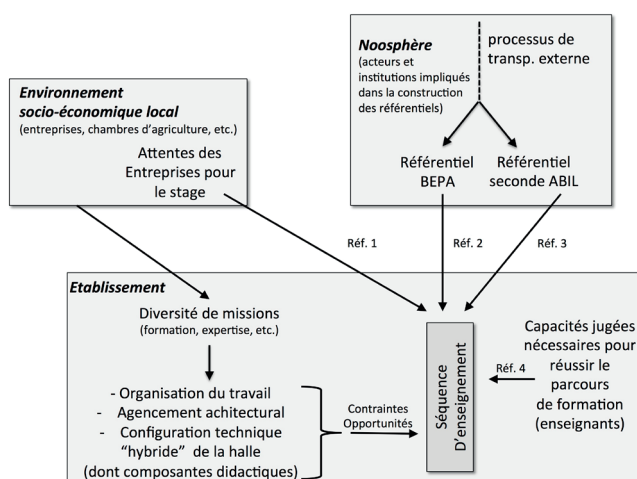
Noosphère
(acteurs et institutions impliqués dans la construction des référentiels)

processus de transp. externe

Référentiel BEPA

Référentiel seconde ABIL

Environnement socio-économique local
(entreprises, chambres d'agriculture, etc.)

Attentes des Entreprises pour le stage

Réf. 1

Réf. 2

Réf. 3

Etablissement

Diversité de missions
(formation, expertise, etc.)

- Organisation du travail
- Agencement achitectural
- Configuration technique "hybride" de la halle
(dont composantes didactiques)

Contraintes
Opportunités

Séquence D'enseignement

Réf. 4

Capacités jugées nécessaires pour réussir le parcours de formation (enseignants)